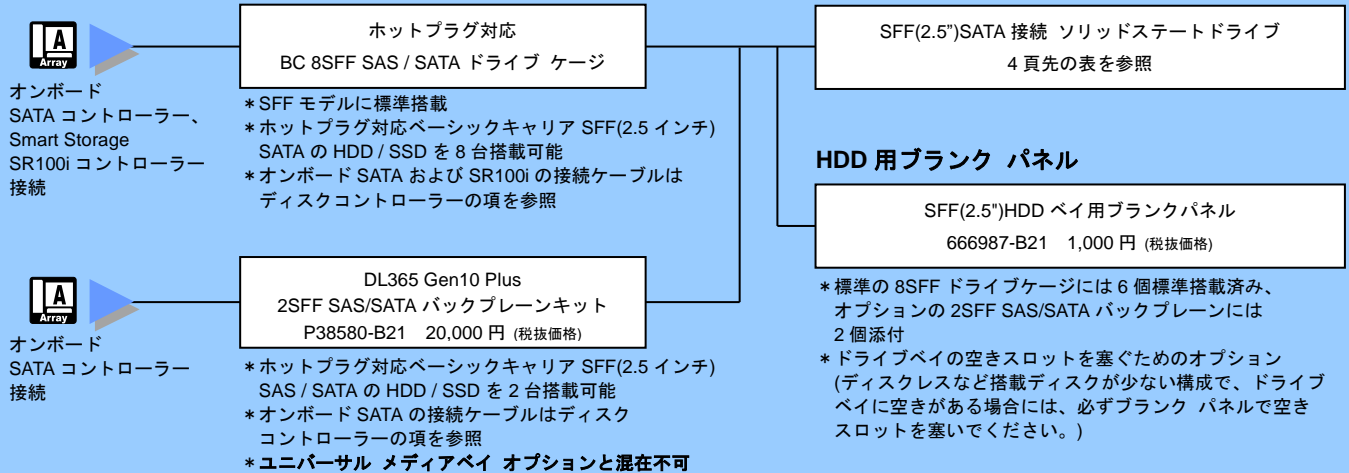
A
Array

オンボード
SATA コントローラー、
Smart Storage
SR100i コントローラー
接続

ホットプラグ対応
BC 8SFF SAS / SATA ドライブ ケージ

＊SFF モデルに標準搭載
＊ホットプラグ対応ベーシックキャリア SFF(2.5 インチ) SATA の HDD / SSD を 8 台搭載可能
＊オンボード SATA および SR100i の接続ケーブルはディスクコントローラーの項を参照

SFF(2.5")SATA 接続 ソリッドステートドライブ
4 頁先の表を参照

HDD 用ブランク パネル

SFF(2.5")HDD ベイ用ブランクパネル
666987-B21 1,000 円 (税抜価格)

＊標準の 8SFF ドライブケージには 6 個標準搭載済み、オプションの 2SFF SAS/SATA バックプレーンには 2 個添付
＊ドライブベイの空きスロットを塞ぐためのオプション (ディスクレスなど搭載ディスクが少ない構成で、ドライブベイに空きがある場合には、必ずブランク パネルで空きスロットを塞いでください。)

A
Array

オンボード
SATA コントローラー
接続

DL365 Gen10 Plus
2SFF SAS/SATA バックプレーンキット
P38580-B21 20,000 円 (税抜価格)

＊ホットプラグ対応ベーシックキャリア SFF(2.5 インチ) SAS / SATA の HDD / SSD を 2 台搭載可能
＊オンボード SATA の接続ケーブルはディスクコントローラーの項を参照
＊ユニバーサル メディアベイ オプションと混在不可